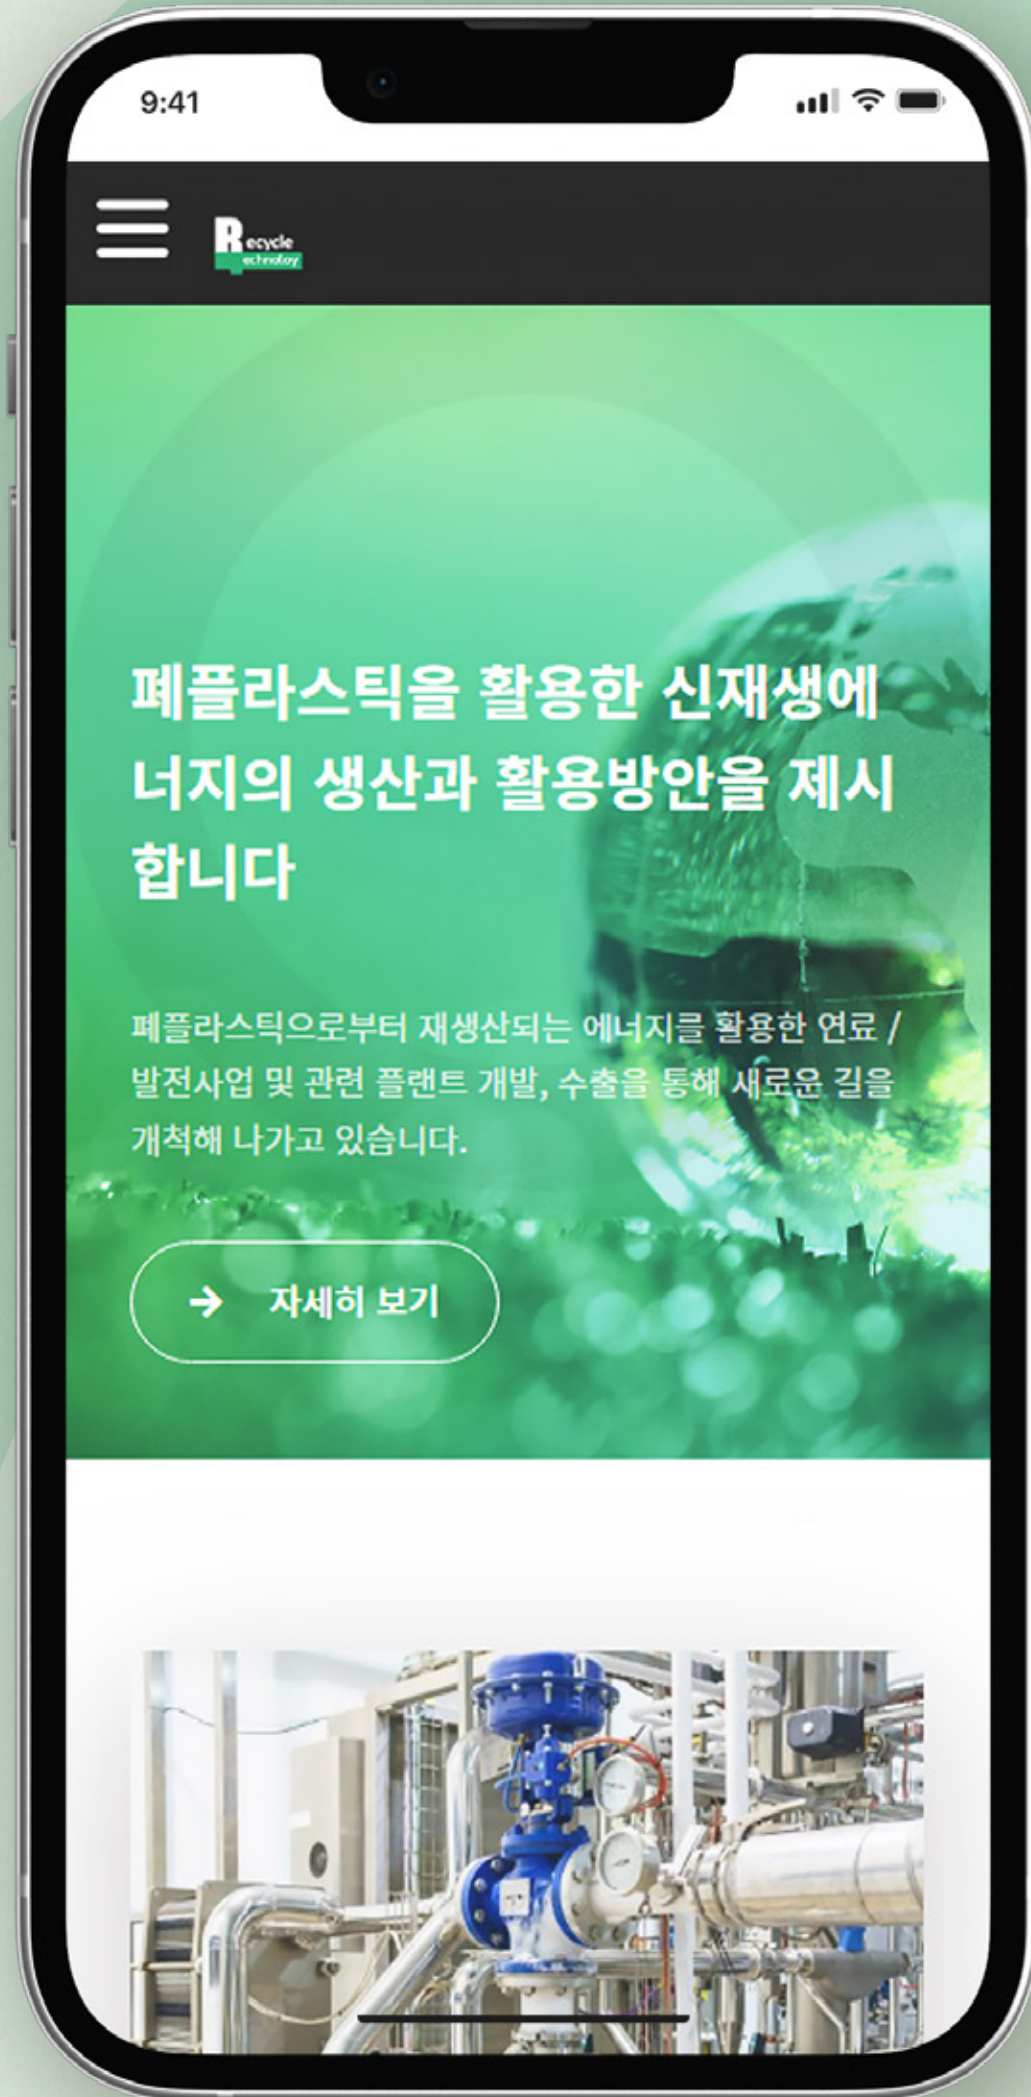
9:41

Recycle
echnology

폐플라스틱을 활용한 신재생에너지의 생산과 활용방안을 제시합니다

폐플라스틱으로부터 재생산되는 에너지를 활용한 연료 / 발전사업 및 관련 플랜트 개발, 수출을 통해 새로운 길을 개척해 나가고 있습니다.

자세히 보기